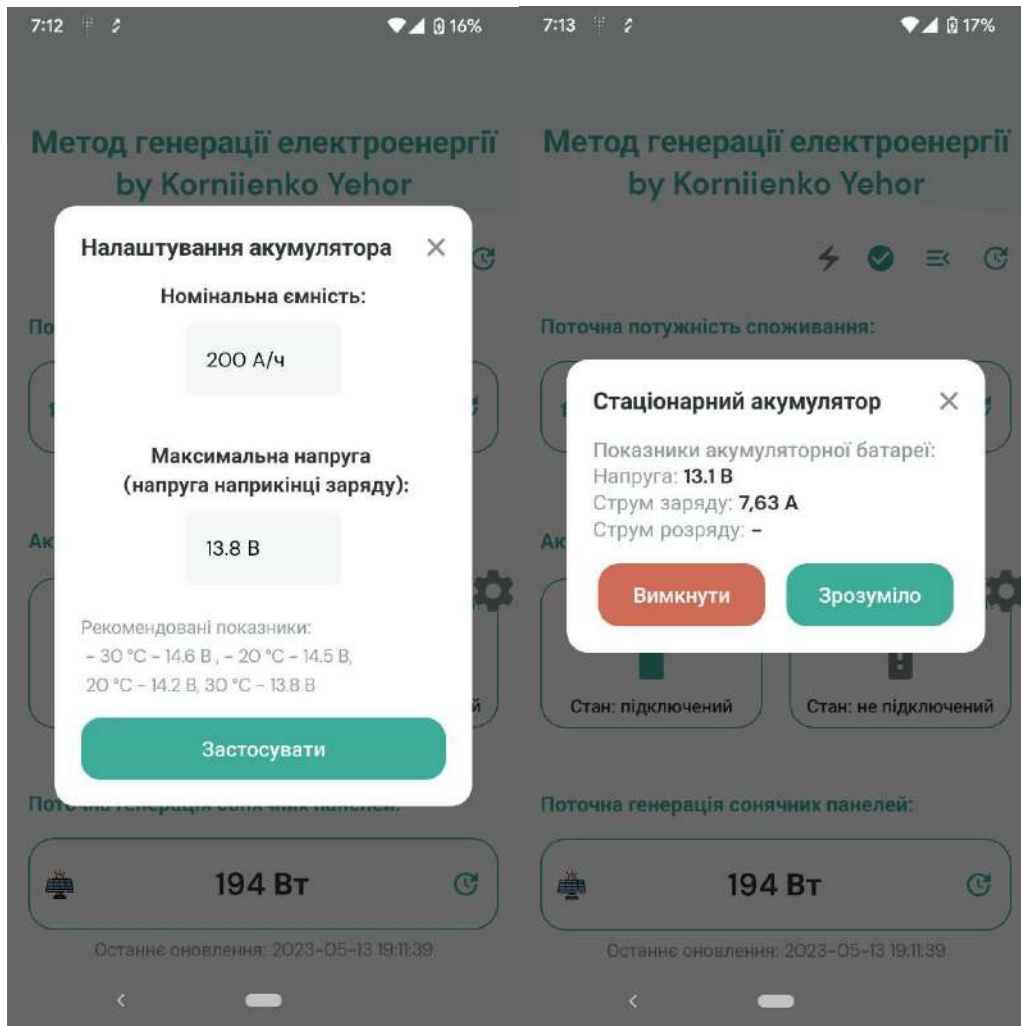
7:12 16%

Метод генерації електроенергії by Korniienko Yehor

Налаштування акумулятора ✕

Номінальна ємність:

200 А/ч

Максимальна напруга (напруга наприкінці заряду):

13.8 В

Рекомендовані показники:
- 30 °C - 14.6 В , - 20 °C - 14.5 В,
20 °C - 14.2 В, 30 °C - 13.8 В

Застосувати

По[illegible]

Ак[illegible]

Поточна генерація сонячних панелей:

194 Вт

Останнє оновлення: 2023-05-13 19:11:39

7:13 17%

Метод генерації електроенергії by Korniienko Yehor

Поточна потужність споживання:

Стаціонарний акумулятор ✕

Показники акумуляторної батареї:
Напруга: **13.1 В**
Струм заряду: **7,63 А**
Струм розряду: **–**

Вимкнути

Зрозуміло

Ак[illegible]

Стан: підключений

Стан: не підключений

Поточна генерація сонячних панелей:

194 Вт

Останнє оновлення: 2023-05-13 19:11:39